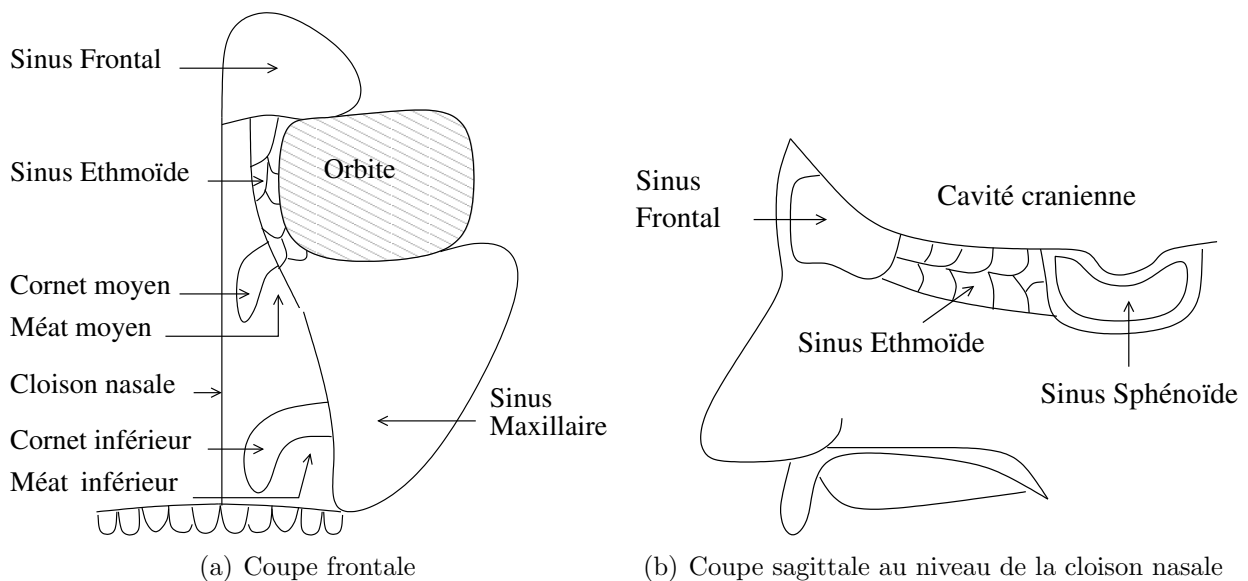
Sinus Frontal

Sinus Ethmoïde

Orbite

Cornet moyen

Méat moyen

Cloison nasale

Cornet inférieur

Méat inférieur

Sinus Maxillaire

(a) Coupe frontale

Sinus Frontal

Cavité cranienne

Sinus Ethmoïde

Sinus Sphénoïde

(b) Coupe sagittale au niveau de la cloison nasale